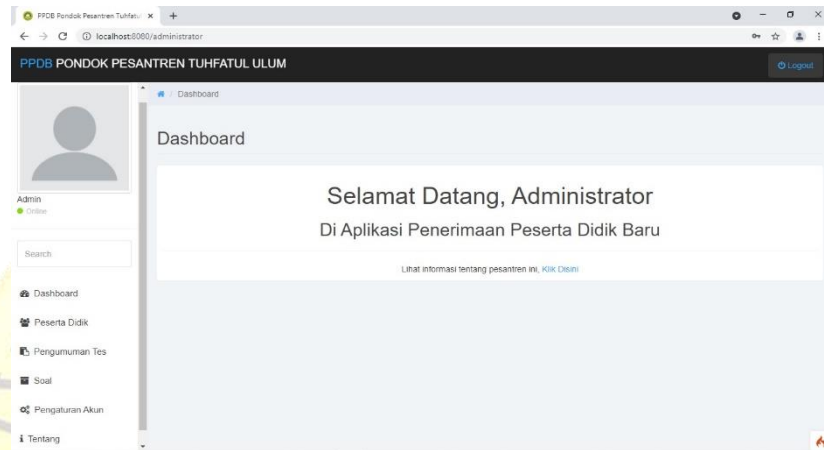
PPDB Pondok Pesantren Tuhfatu ×  +

localhost:8080/administrator

PPDB PONDOK PESANTREN TUHFATUL ULUM

Logout

Admin
Online

Search

Dashboard

Peserta Didik

Pengumuman Tes

Soal

Pengaturan Akun

Tentang

/ Dashboard

Dashboard

Selamat Datang, Administrator

Di Aplikasi Penerimaan Peserta Didik Baru

Lihat informasi tentang pesantren ini, Klik Disini